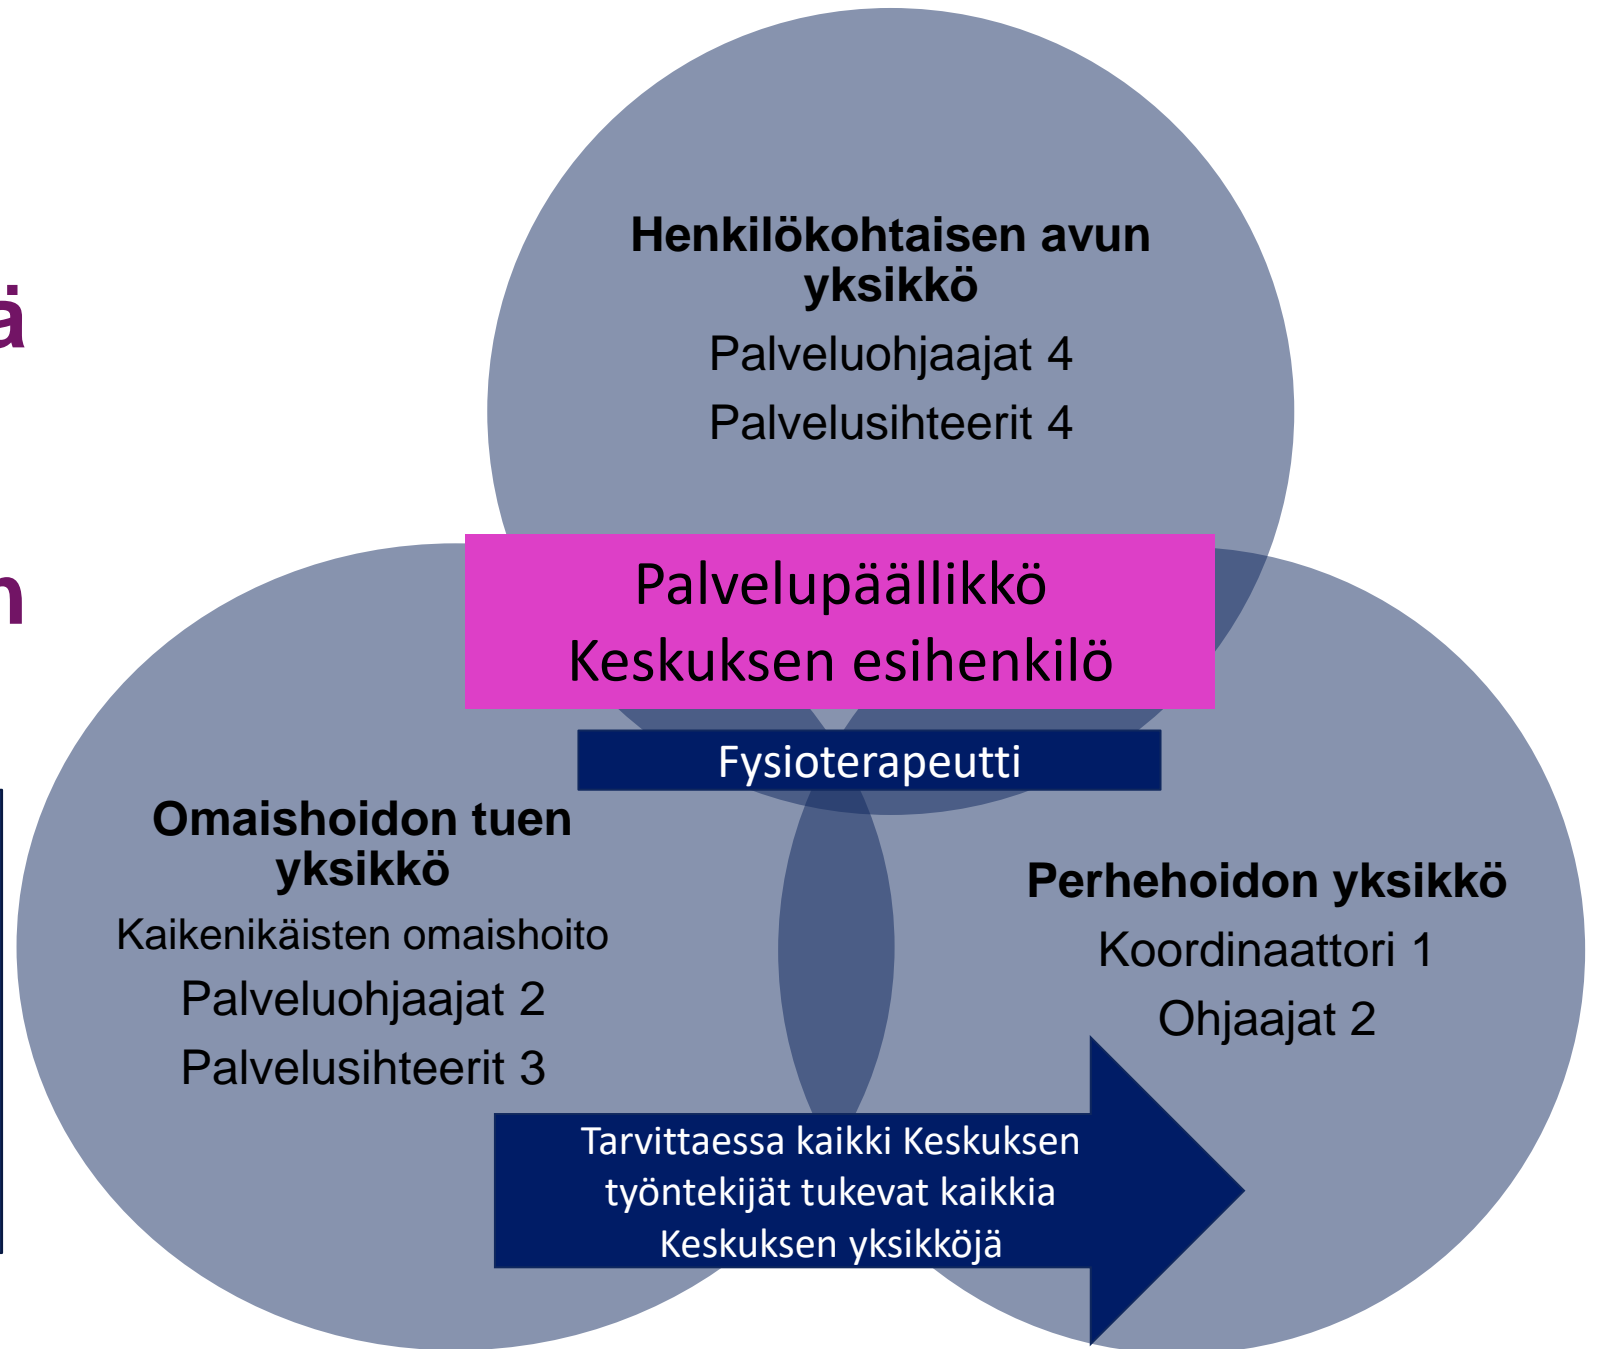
ä

n

Henkilökohtaisen avun yksikkö
Palveluohjaajat 4
Palvelusihteerit 4

Palvelupäällikkö
Keskuksen esihenkilö

Fysioterapeutti

Omaishoidon tuen yksikkö
Kaikenikäisten omaishoito
Palveluohjaajat 2
Palvelusihteerit 3

Perhehoidon yksikkö
Koordinaattori 1
Ohjaajat 2

Tarvittaessa kaikki Keskuksen työntekijät tukevat kaikkia Keskuksen yksikköjä